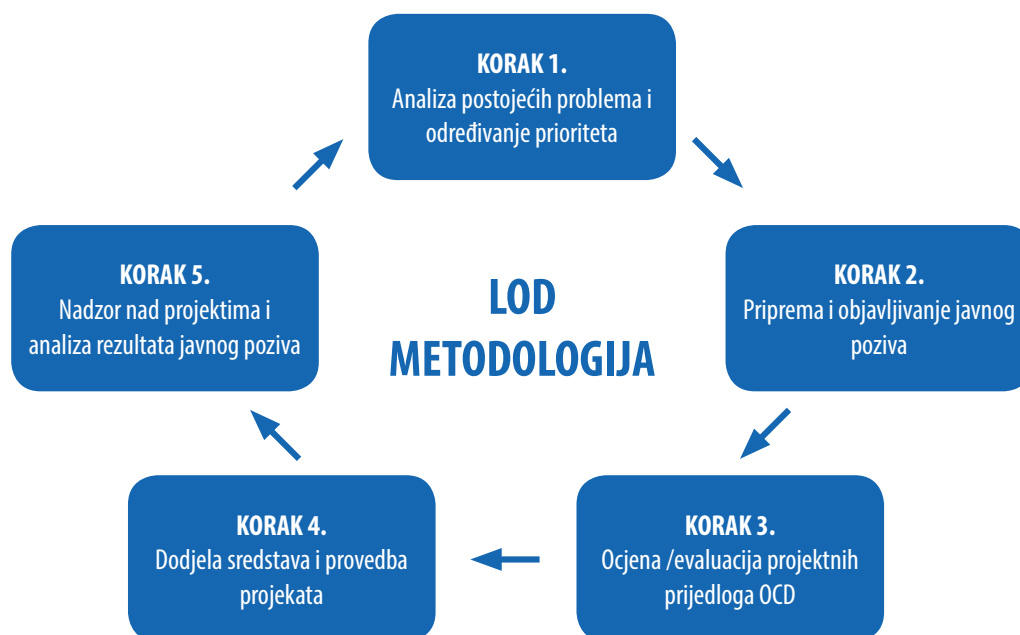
KORAK 1.
Analiza postojećih problema i određivanje prioriteta

KORAK 5.
Nadzor nad projektima i analiza rezultata javnog poziva

LOD METODOLOGIJA

KORAK 2.
Priprema i objavljivanje javnog poziva

KORAK 4.
Dodjela sredstava i provedba projekata

KORAK 3.
Ocjena /evaluacija projektnih prijedloga OCD